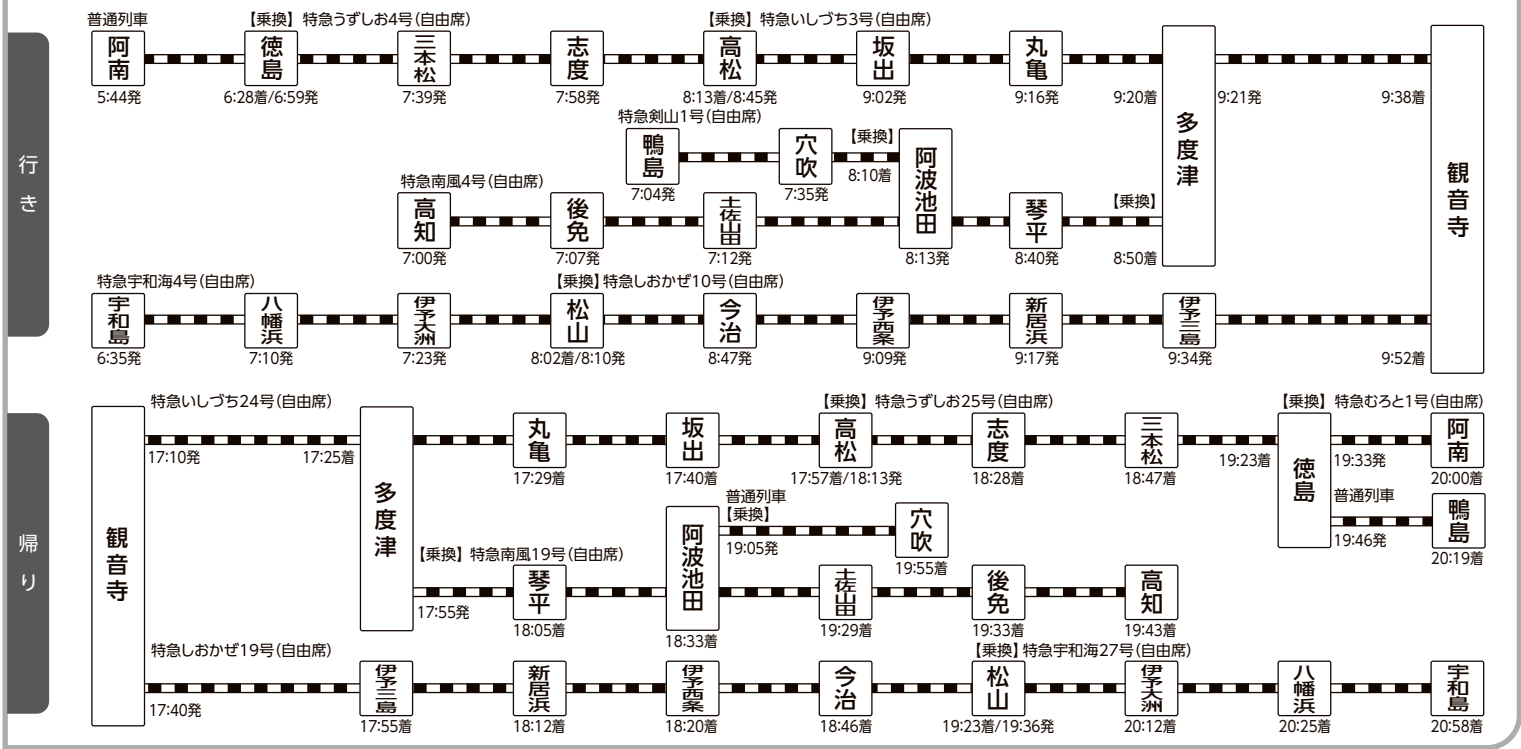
行き

普通列車
阿南
5:44発

【乗換】特急うずしお4号(自由席)
徳島
6:28着/6:59発

三本松
7:39発

志度
7:58発

【乗換】特急いしづち3号(自由席)
高松
8:13着/8:45発

坂出
9:02発

丸亀
9:16発

9:20着
多度津
9:21発

9:38着
観音寺

特急剣山1号(自由席)
鴨島
7:04発

穴吹
7:35発

【乗換】
8:10着

阿波池田
8:13発

特急南風4号(自由席)
高知
7:00発

後免
7:07発

土佐山田
7:12発

琴平
8:40発

【乗換】
8:50着

特急宇和海4号(自由席)
宇和島
6:35発

八幡浜
7:10発

伊予大洲
7:23発

【乗換】特急しおかぜ10号(自由席)
松山
8:02着/8:10発

今治
8:47発

伊予西条
9:09発

新居浜
9:17発

伊予三島
9:34発

9:52着

帰り

観音寺

特急いしづち24号(自由席)
17:10発
17:25着
多度津

丸亀
17:29着

坂出
17:40着

【乗換】特急うずしお25号(自由席)
高松
17:57着/18:13発

志度
18:28着

三本松
18:47着

19:23着
徳島

【乗換】特急むろと1号(自由席)
19:33発
阿南
20:00着

普通列車
19:46発
鴨島
20:19着

普通列車
【乗換】
19:05発
穴吹
19:55着

阿波池田
18:33着

【乗換】特急南風19号(自由席)
17:55発
琴平
18:05着

土佐山田
19:29着

後免
19:33着

高知
19:43着

特急しおかぜ19号(自由席)
17:40発

伊予三島
17:55着

新居浜
18:12着

伊予西条
18:20着

今治
18:46着

【乗換】特急宇和海27号(自由席)
松山
19:23着/19:36発

伊予大洲
20:12着

八幡浜
20:25着

宇和島
20:58着